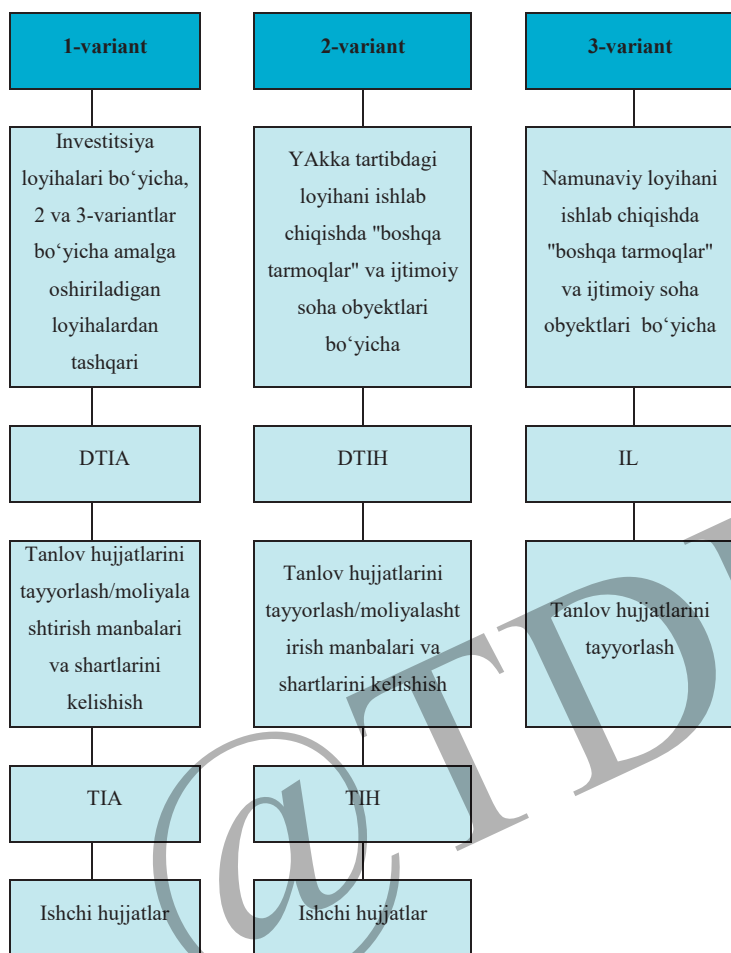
1-variant

Investitsiya loyihalari bo‘yicha, 2 va 3-variantlar bo‘yicha amalga oshiriladigan loyihalardan tashqari

DTIA

Tanlov hujjatlarini tayyorlash/moliyalashtirish manbalari va shartlarini kelishish

TIA

Ishchi hujjatlar

2-variant

YAkka tartibdagi loyihani ishlab chiqishda "boshqa tarmoqlar" va ijtimoiy soha obyektlari bo‘yicha

DTIH

Tanlov hujjatlarini tayyorlash/moliyalashtirish manbalari va shartlarini kelishish

TIH

Ishchi hujjatlar

3-variant

Namunaviy loyihani ishlab chiqishda "boshqa tarmoqlar" va ijtimoiy soha obyektlari bo‘yicha

IL

Tanlov hujjatlarini tayyorlash

@TD